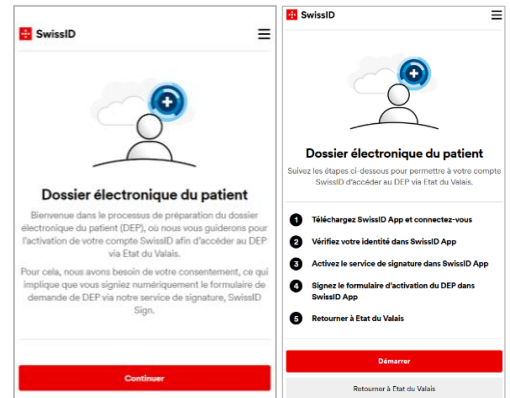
SwissID

Dossier électronique du patient

Bienvenue dans le processus de préparation du dossier électronique du patient (DEP), où nous vous guiderons pour l'activation de votre compte SwissID afin d'accéder au DEP via Etat du Valais.

Pour cela, nous avons besoin de votre consentement, ce qui implique que vous signiez numériquement le formulaire de demande de DEP via notre service de signature, SwissID Sign.

Continuer

SwissID

Dossier électronique du patient

Suivez les étapes ci-dessous pour permettre à votre compte SwissID d'accéder au DEP via Etat du Valais.

1 Téléchargez SwissID App et connectez-vous

2 Vérifiez votre identité dans SwissID App

3 Activez le service de signature dans SwissID App

4 Signez le formulaire d'activation du DEP dans SwissID App

5 Retourner à Etat du Valais

Démarrer

Retourner à Etat du Valais